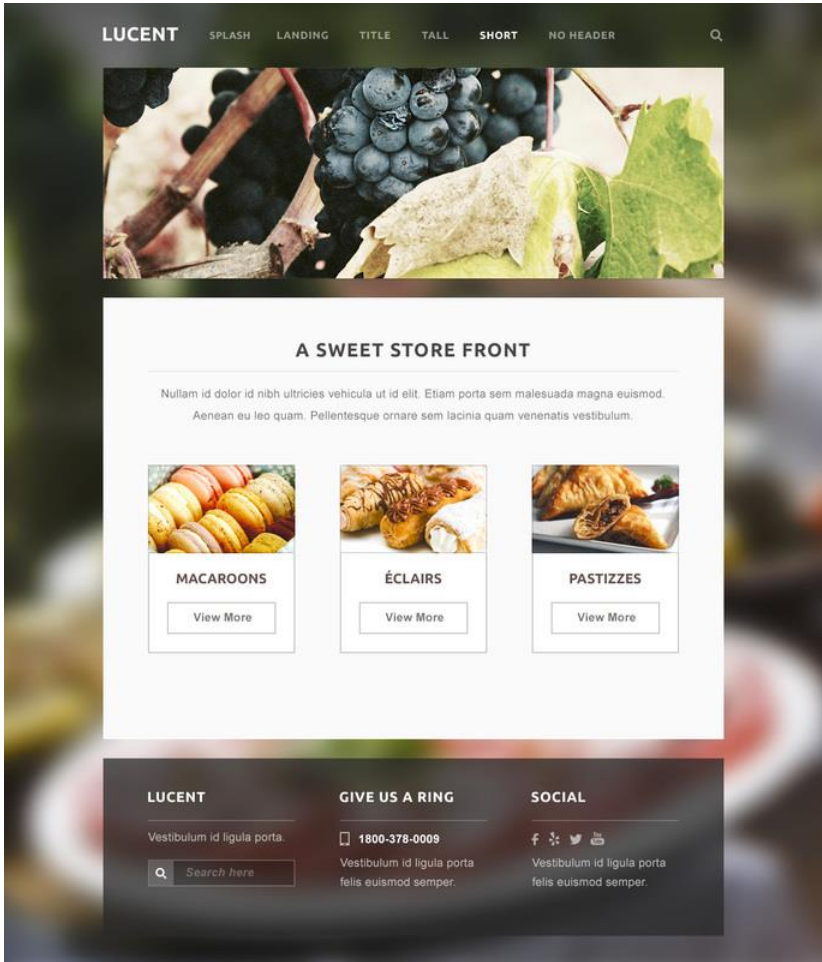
LUCENT SPLASH LANDING TITLE TALL SHORT NO HEADER

A SWEET STORE FRONT

Nullam id dolor id nibh ultricies vehicula ut id elit. Etiam porta sem malesuada magna euismod. Aenean eu leo quam. Pellentesque ornare sem lacinia quam venenatis vestibulum.

MACAROONS
View More

ÉCLAIRS
View More

PASTIZZES
View More

LUCENT
Vestibulum id ligula porta.
Search here

GIVE US A RING
1800-378-0009
Vestibulum id ligula porta felis euismod semper.

SOCIAL
Vestibulum id ligula porta felis euismod semper.